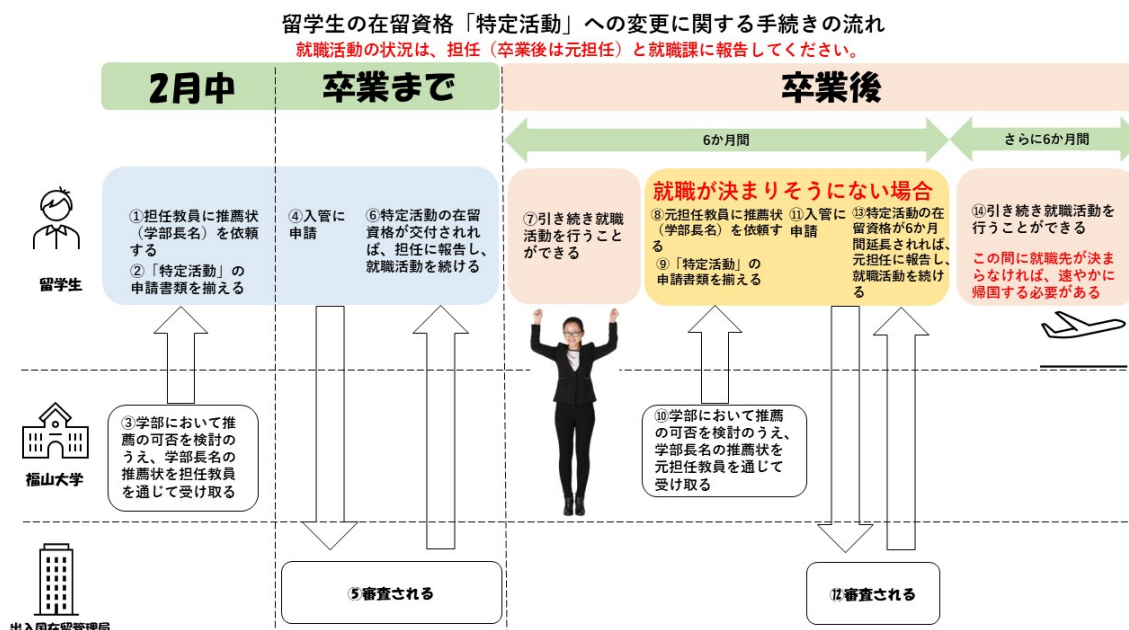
留学生の在留資格「特定活動」への変更に関する手続きの流れ
就職活動の状況は、担任（卒業後は元担任）と就職課に報告してください。

2月中

卒業まで

卒業後

6か月間

さらに6か月間

留学生

①担任教員に推薦状（学部長名）を依頼する
②「特定活動」の申請書類を揃える

④入管に申請

⑥特定活動の在留資格が交付されれば、担任に報告し、就職活動を続ける

⑦引き続き就職活動を行うことができる

就職が決まりそうにない場合

⑧元担任教員に推薦状（学部長名）を依頼する
⑨「特定活動」の申請書類を揃える

⑪入管に申請

⑬特定活動の在留資格が6か月間延長されれば、元担任に報告し、就職活動を続ける

⑭引き続き就職活動を行うことができる

この間に就職先が決まらなければ、速やかに帰国する必要がある

福山大学

③学部において推薦の可否を検討のうえ、学部長名の推薦状を担任教員を通じて受け取る

⑩学部において推薦の可否を検討のうえ、学部長名の推薦状を元担任教員を通じて受け取る

出入国在留管理局

⑤審査される

⑫審査される